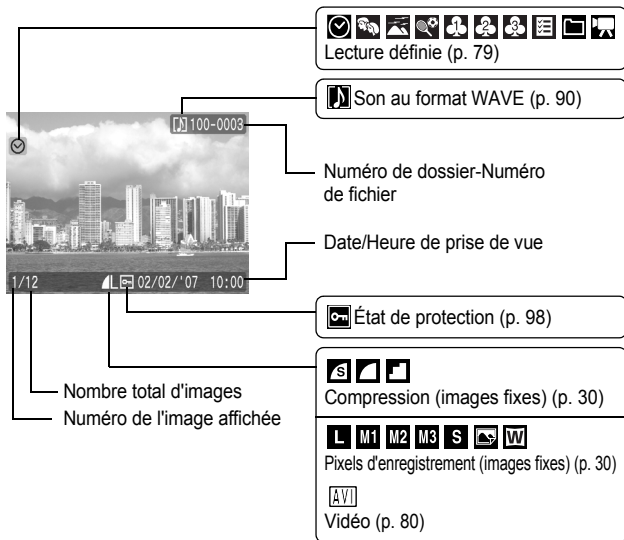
Lecture définie (p. 79)

Son au format WAVE (p. 90)

100-0003

Numéro de dossier-Numéro de fichier

Date/Heure de prise de vue

1/12

L 02/02/'07 10:00

État de protection (p. 98)

S

Compression (images fixes) (p. 30)

Nombre total d'images

Numéro de l'image affichée

L M1 M2 M3 S W

Pixels d'enregistrement (images fixes) (p. 30)

AVI

Vidéo (p. 80)